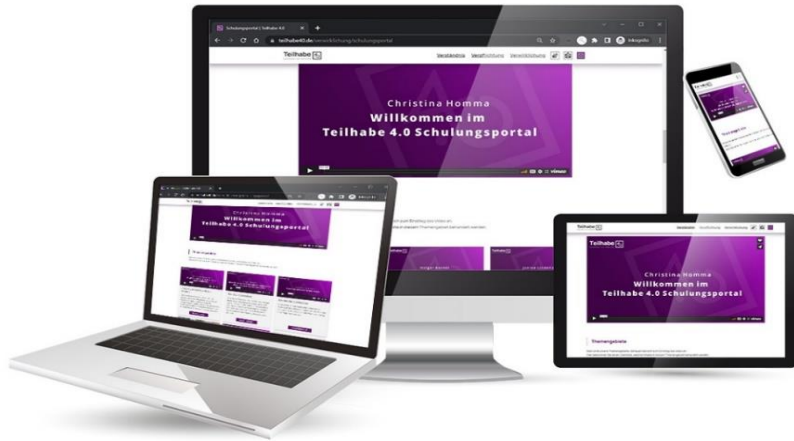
Schulungsportal | Teilhabe 4.0

teilhabe40.de/verstetigung/schulungsportal

Teilhabe 4.0

Christina Homma
Willkommen im
Teilhabe 4.0 Schulungsportal

Christina Homma
Willkommen im
Teilhabe 4.0 Schulungsportal

Teilhabe 4.0

Christina Homma
Willkommen im
Teilhabe 4.0 Schulungsportal

Themengebiete